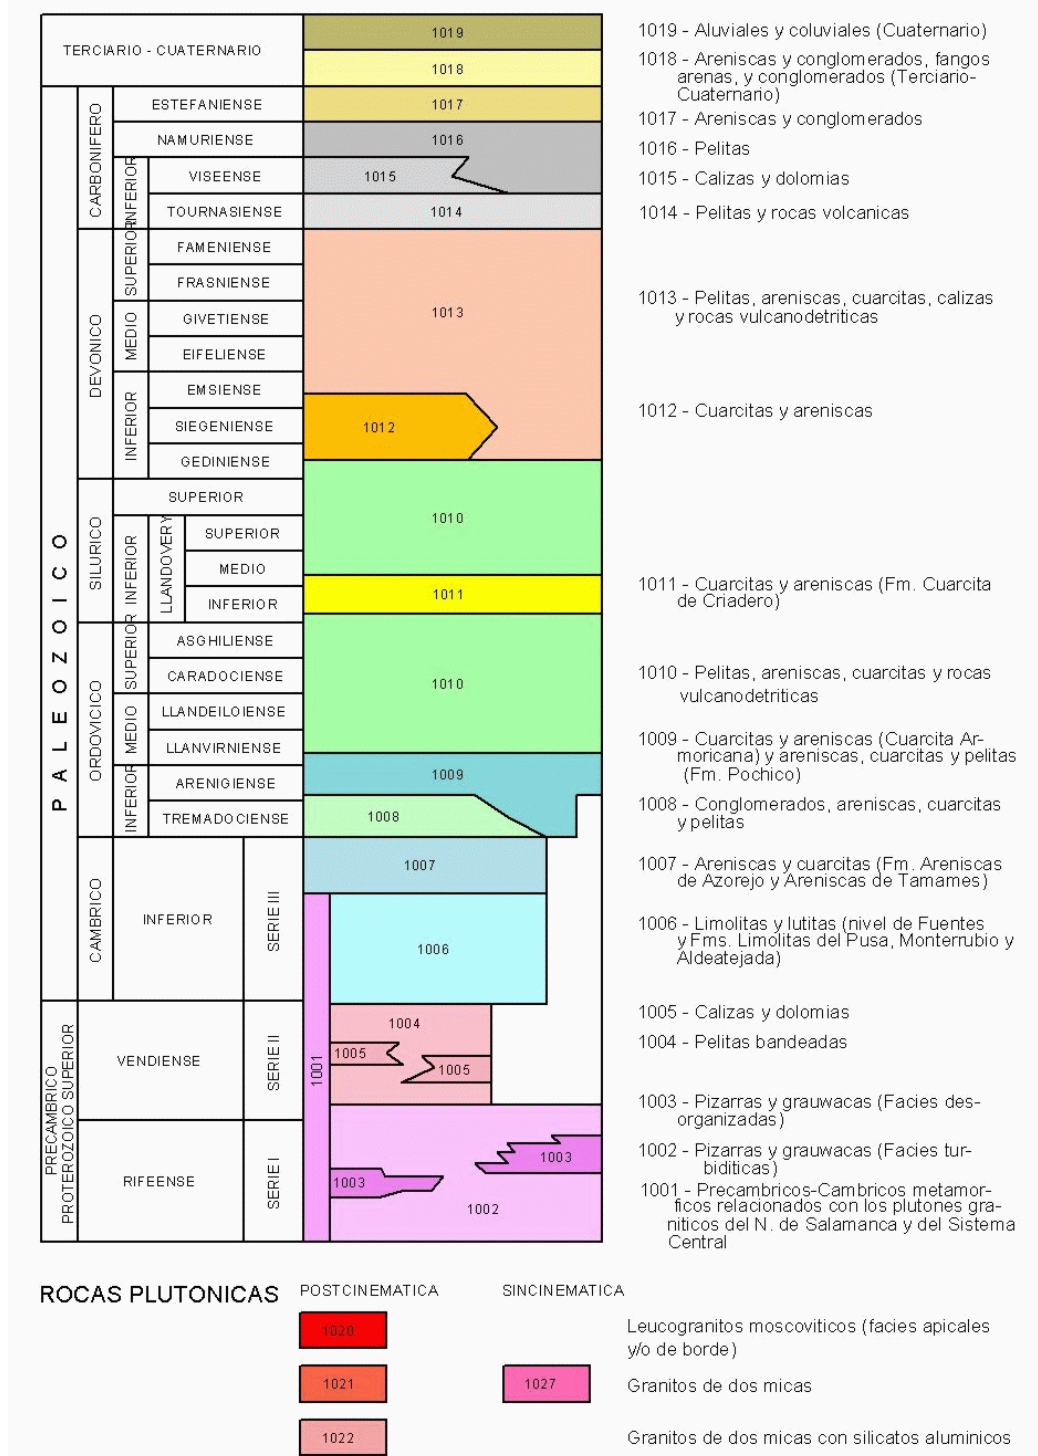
TERCIARIO - CUATERNARIO

PALEOZOICO

CARBONIFERO
ESTEFANIENSE
NAMURIENSE
INFERIOR
VISEENSE
TOURNASIENSE

DEVONICO
SUPERIOR
FAMENIENSE
FRASNIENSE
MEDIO
GIVETIENSE
EIFELIENSE
INFERIOR
EMSIENSE
SIEGENIENSE
GEDINIENSE

SILURICO
SUPERIOR
INFERIOR
LLANDOVERY
SUPERIOR
MEDIO
INFERIOR

ORDOVICICO
SUPERIOR
ASGHILIENSE
CARADOCIENSE
MEDIO
LLANDEILOIENSE
LLANVIRNIENSE
INFERIOR
ARENIGIENSE
TREMADOCIENSE

CAMBRICO
INFERIOR
SERIE III

PRECAMBRICO PROTEROZOICO SUPERIOR
VENDIENSE
SERIE II
RIFEENSE
SERIE I

1019
1018
1017
1016
1015
1014
1013
1012
1010
1011
1010
1009
1008
1007
1006
1004
1005
1005
1001
1003
1003
1002

1019 - Aluviales y coluviales (Cuaternario)
1018 - Areniscas y conglomerados, fangos arenas, y conglomerados (Terciario-Cuaternario)
1017 - Areniscas y conglomerados
1016 - Pelitas
1015 - Calizas y dolomias
1014 - Pelitas y rocas volcanicas
1013 - Pelitas, areniscas, cuarcitas, calizas y rocas vulcanodetriticas
1012 - Cuarcitas y areniscas
1011 - Cuarcitas y areniscas (Fm. Cuarcita de Criadero)
1010 - Pelitas, areniscas, cuarcitas y rocas vulcanodetriticas
1009 - Cuarcitas y areniscas (Cuarcita Armoricana) y areniscas, cuarcitas y pelitas (Fm. Pochico)
1008 - Conglomerados, areniscas, cuarcitas y pelitas
1007 - Areniscas y cuarcitas (Fm. Areniscas de Azorejo y Areniscas de Tamames)
1006 - Limolitas y lutitas (nivel de Fuentes y Fms. Limolitas del Pusa, Monterrubio y Aldeatejada)
1005 - Calizas y dolomias
1004 - Pelitas bandeadas
1003 - Pizarras y grauwacas (Facies desorganizadas)
1002 - Pizarras y grauwacas (Facies turbiditicas)
1001 - Precambricos-Cambricos metamorficos relacionados con los plutones graniticos del N. de Salamanca y del Sistema Central

ROCAS PLUTONICAS
POSTCINEMATICA
SINCINEMATICA
1020
Leucogranitos moscoviticos (facies apicales y/o de borde)
1021
1027
Granitos de dos micas
1022
Granitos de dos micas con silicatos aluminicos